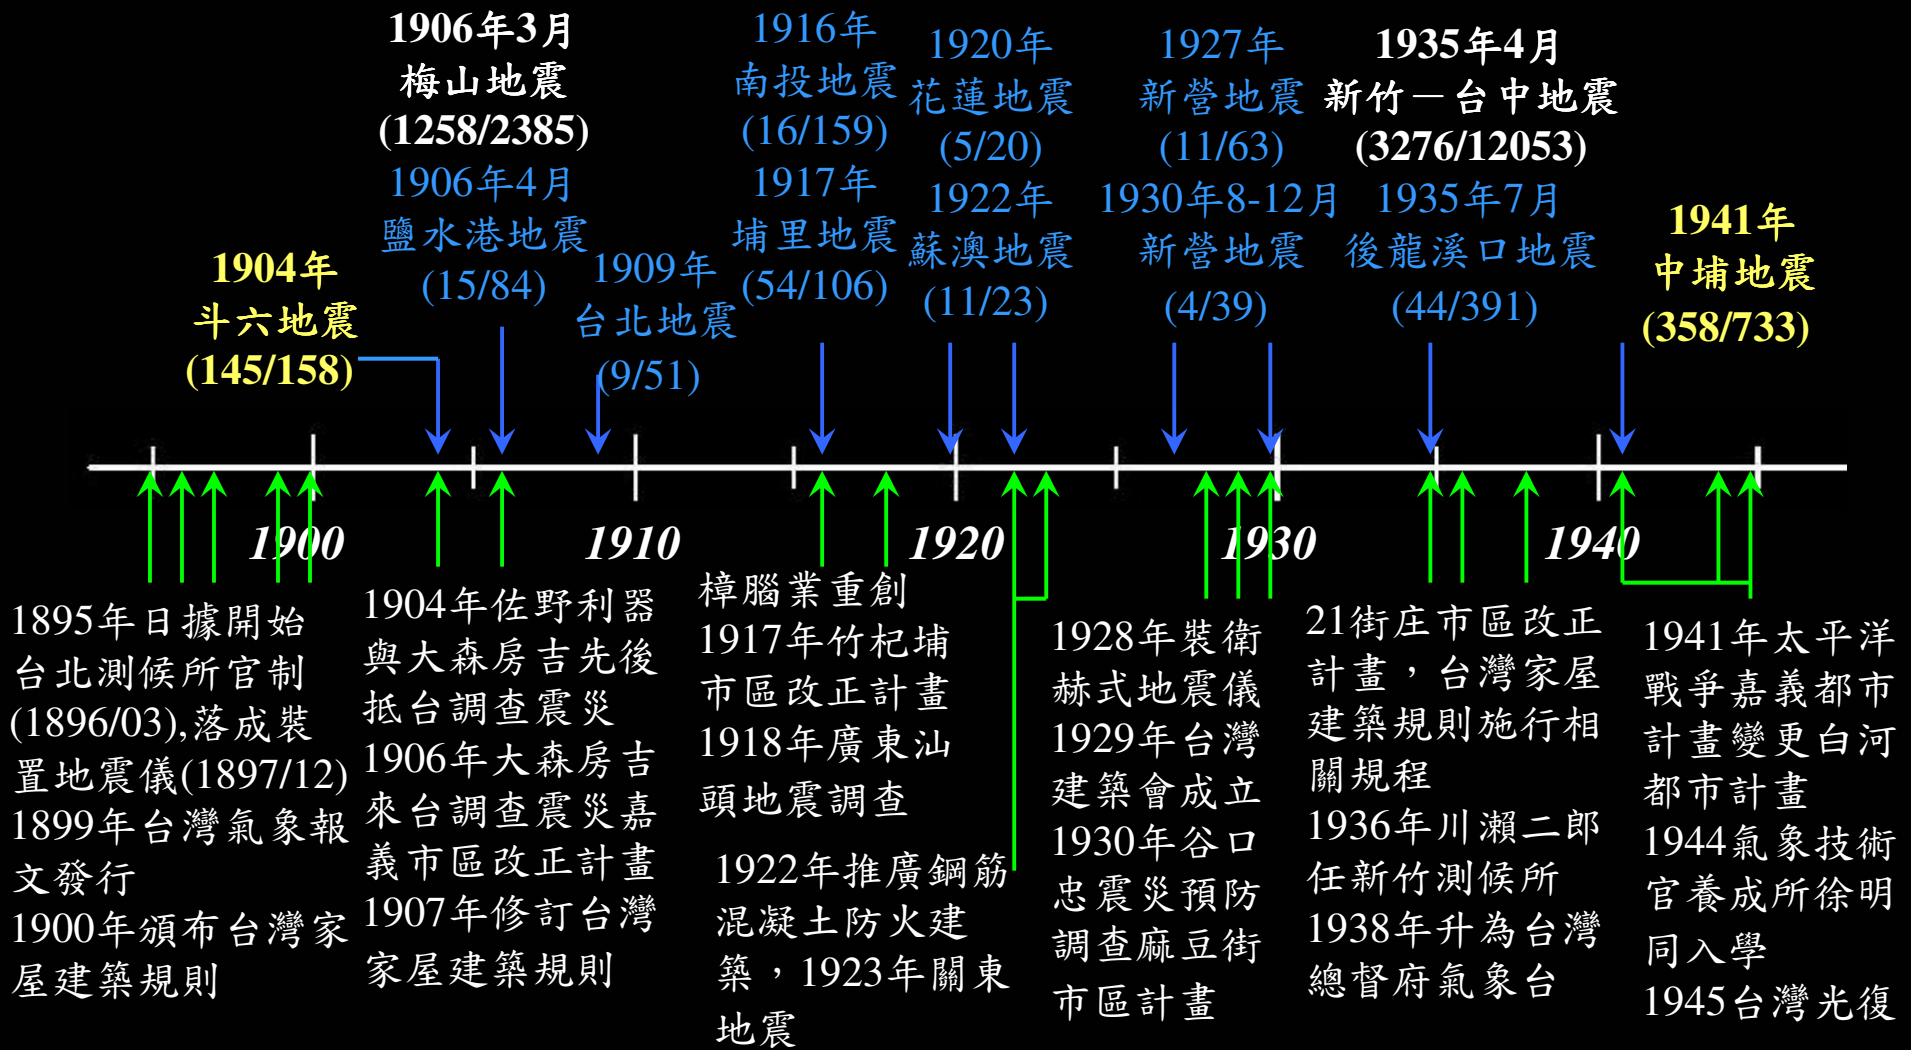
1906年3月
梅山地震
(1258/2385)

1916年
南投地震
(16/159)

1920年
花蓮地震
(5/20)

1927年
新營地震
(11/63)

1935年4月
新竹－台中地震
(3276/12053)

1906年4月
鹽水港地震
(15/84)

1917年
埔里地震
(54/106)

1922年
蘇澳地震
(11/23)

1930年8-12月
新營地震
(4/39)

1935年7月
後龍溪口地震
(44/391)

1904年
斗六地震
(145/158)

1909年
台北地震
(9/51)

1941年
中埔地震
(358/733)

1900

1910

1920

1930

1940

1895年日據開始台北測候所官制(1896/03),落成裝置地震儀(1897/12)
1899年台灣氣象報文發行
1900年頒布台灣家屋建築規則

1904年佐野利器與大森房吉先後抵台調查震災
1906年大森房吉來台調查震災嘉義市區改正計畫
1907年修訂台灣家屋建築規則

樟腦業重創
1917年竹�META埔市區改正計畫
1918年廣東汕頭地震調查

1922年推廣鋼筋混凝土防火建築，1923年關東地震

1928年裝衛赫式地震儀
1929年台灣建築會成立
1930年谷口忠震災預防調查麻豆街市區計畫

21街庄市區改正計畫，台灣家屋建築規則施行相關規程
1936年川瀨二郎任新竹測候所
1938年升為台灣總督府氣象台

1941年太平洋戰爭嘉義都市計畫變更白河都市計畫
1944氣象技術官養成所徐明同入學
1945台灣光復